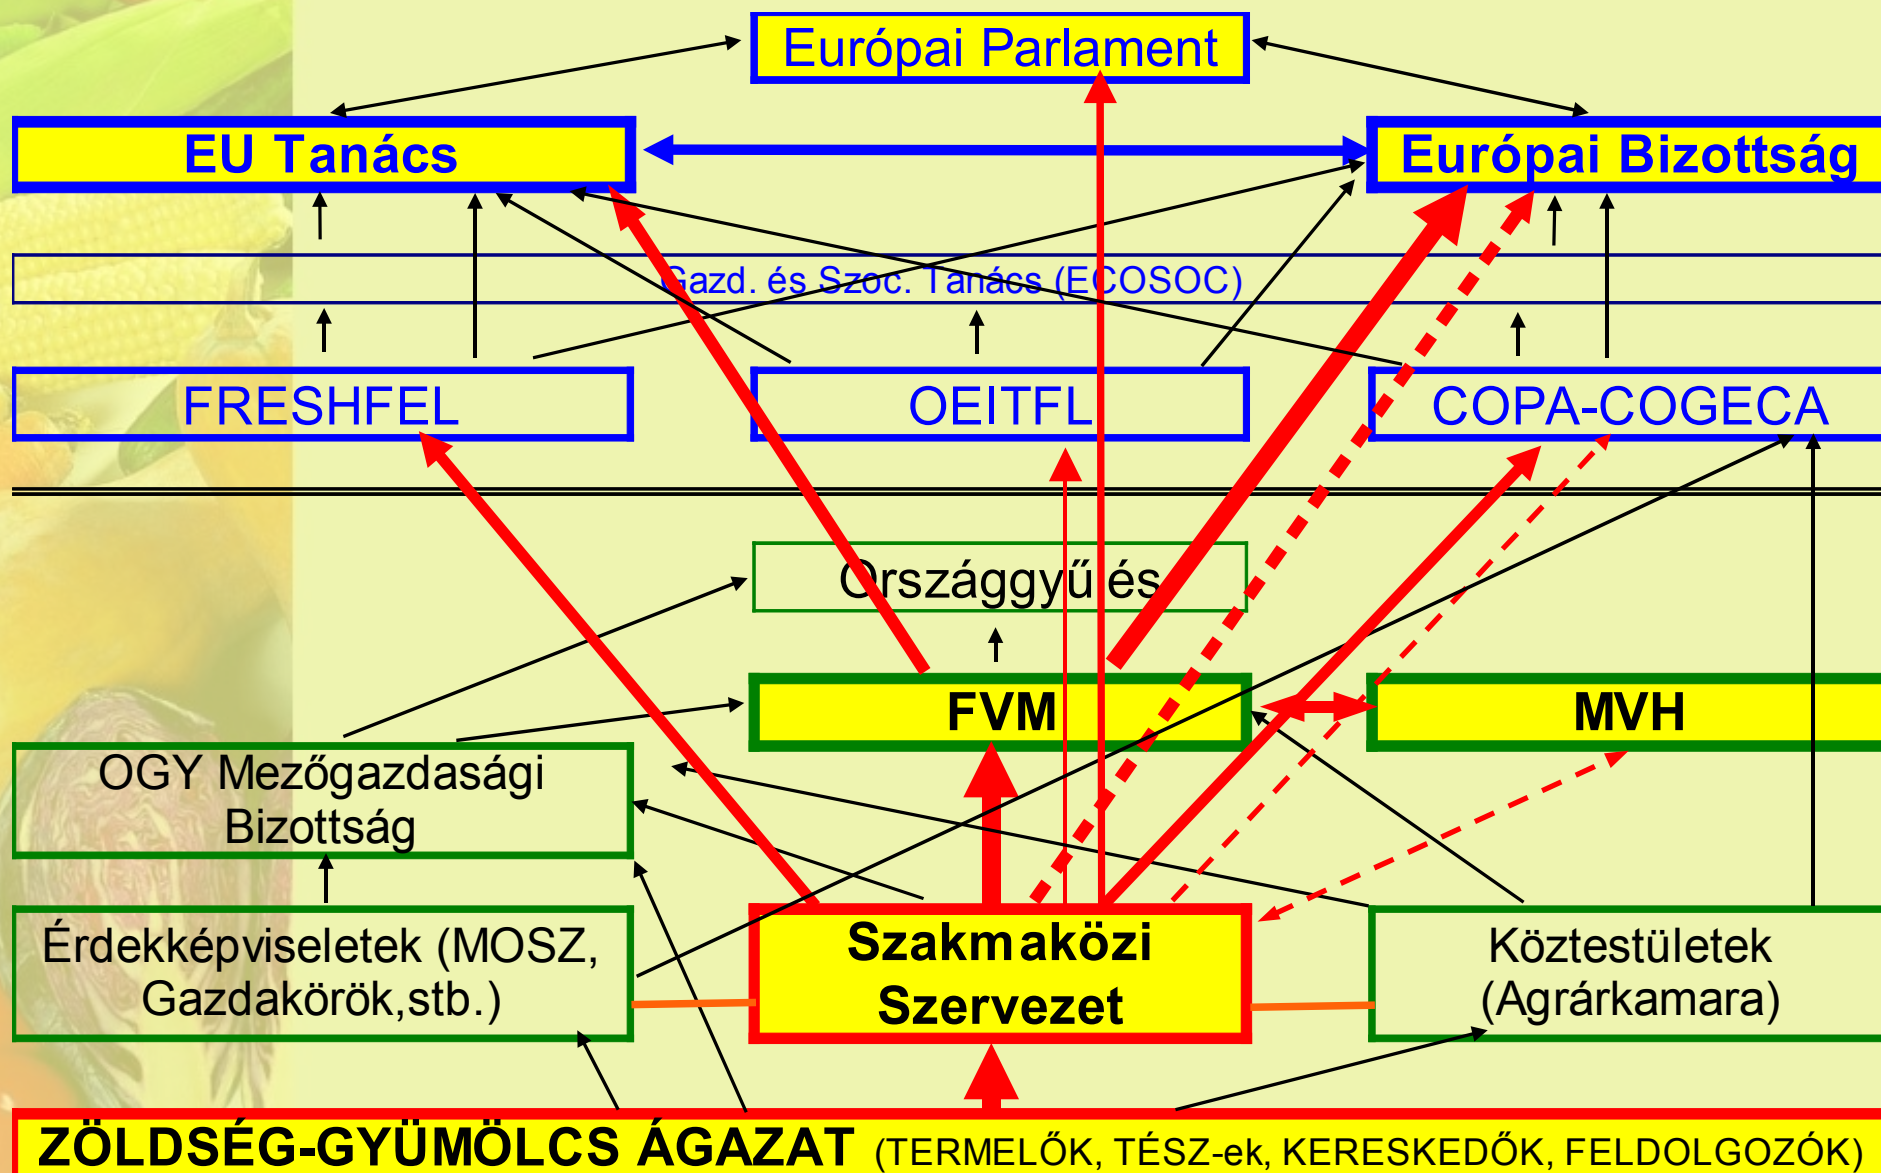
Európai Parlament

EU Tanács

Európai Bizottság

Gazd. és Szoc. Tanács (ECOSOC)

FRESHFEL

OEITFL

COPA-COGECA

Országgyűlés

FVM

MVH

OGY Mezőgazdasági Bizottság

Érdekképviseletek (MOSZ, Gazdakörök,stb.)

Szakmaközi Szervezet

Köztestületek (Agrárkamara)

ZÖLDSÉG-GYÜMÖLCS ÁGAZAT (TERMELŐK, TÉSZ-ek, KERESKEDŐK, FELDOLGOZÓK)